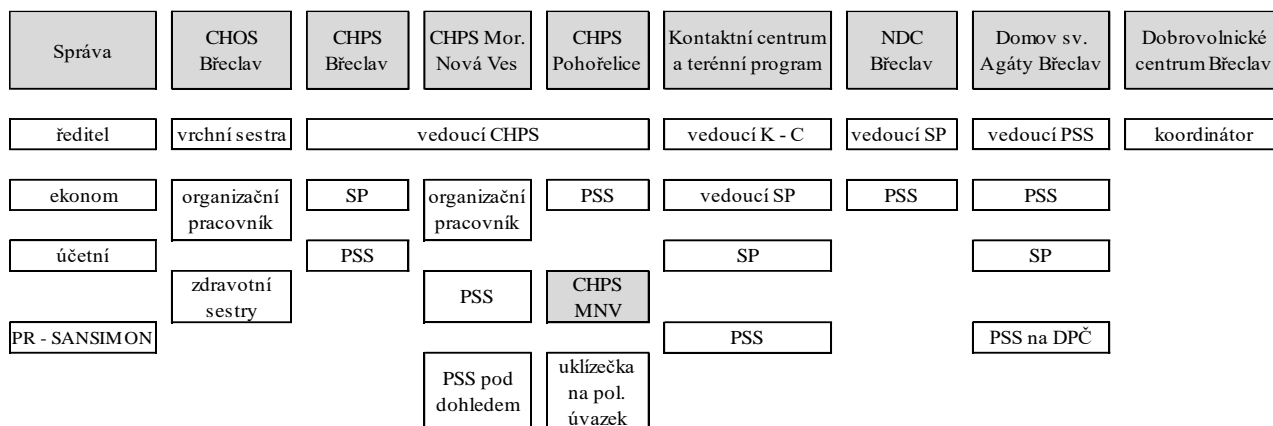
Správa

CHOS Břeclav

CHPS Břeclav

CHPS Mor. Nová Ves

CHPS Pohořelice

Kontaktní centrum a terénní program

NDC Břeclav

Domov sv. Agáty Břeclav

Dobrovolnické centrum Břeclav

ředitel

vrchní sestra

vedoucí CHPS

vedoucí K - C

vedoucí SP

vedoucí PSS

koordinátor

ekonom

organizační pracovník

SP

organizační pracovník

PSS

vedoucí SP

PSS

PSS

účetní

PSS

SP

SP

zdravotní sestry

PSS

CHPS MNV

PR - SANSIMON

PSS

PSS na DPČ

PSS pod dohledem

uklízečka na pol. úvazek